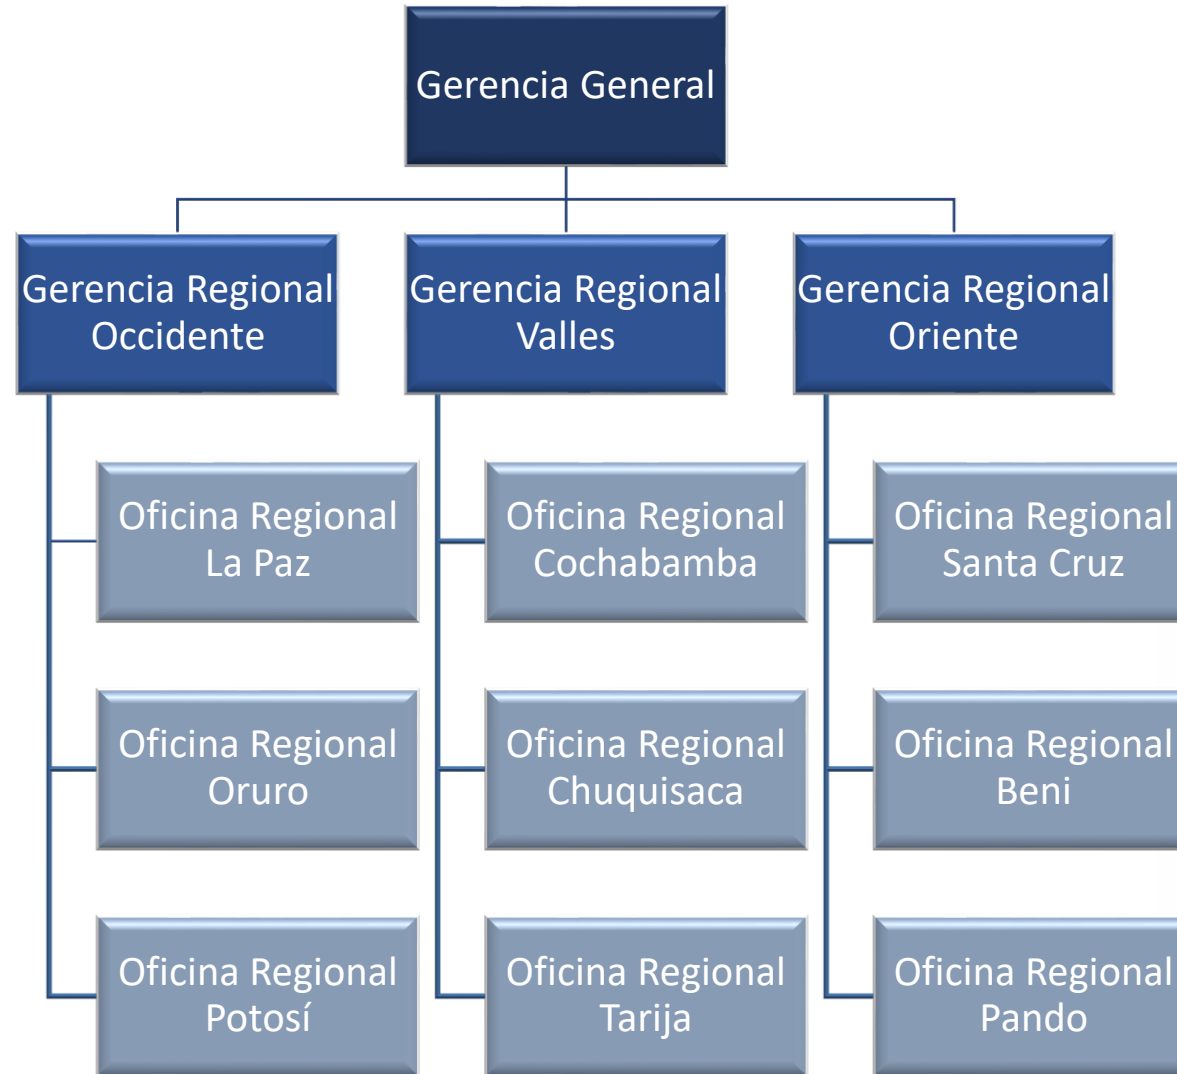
Gerencia General

Gerencia Regional Occidente

Gerencia Regional Valles

Gerencia Regional Oriente

Oficina Regional La Paz

Oficina Regional Oruro

Oficina Regional Potosí

Oficina Regional Cochabamba

Oficina Regional Chuquisaca

Oficina Regional Tarija

Oficina Regional Santa Cruz

Oficina Regional Beni

Oficina Regional Pando